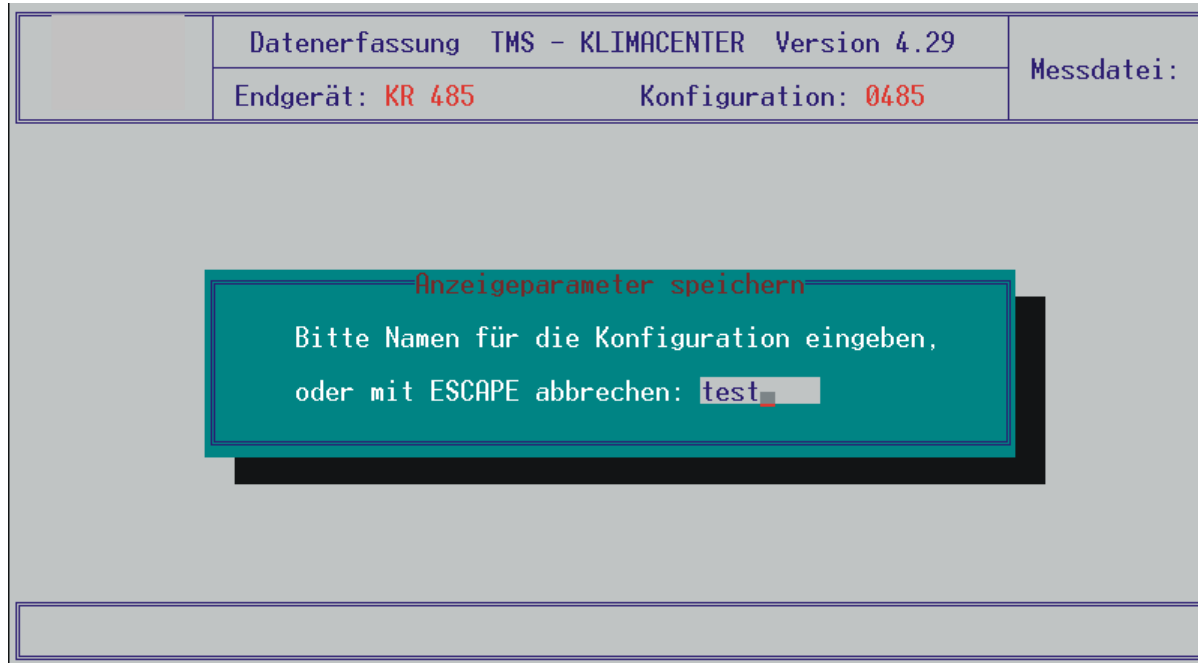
Datenerfassung TMS - KLIMACENTER Version 4.29

Messdatei:

Endgerät: KR 485

Konfiguration: 0485

Anzeigeparameter speichern

Bitte Namen für die Konfiguration eingeben,

oder mit ESCAPE abbrechen: test